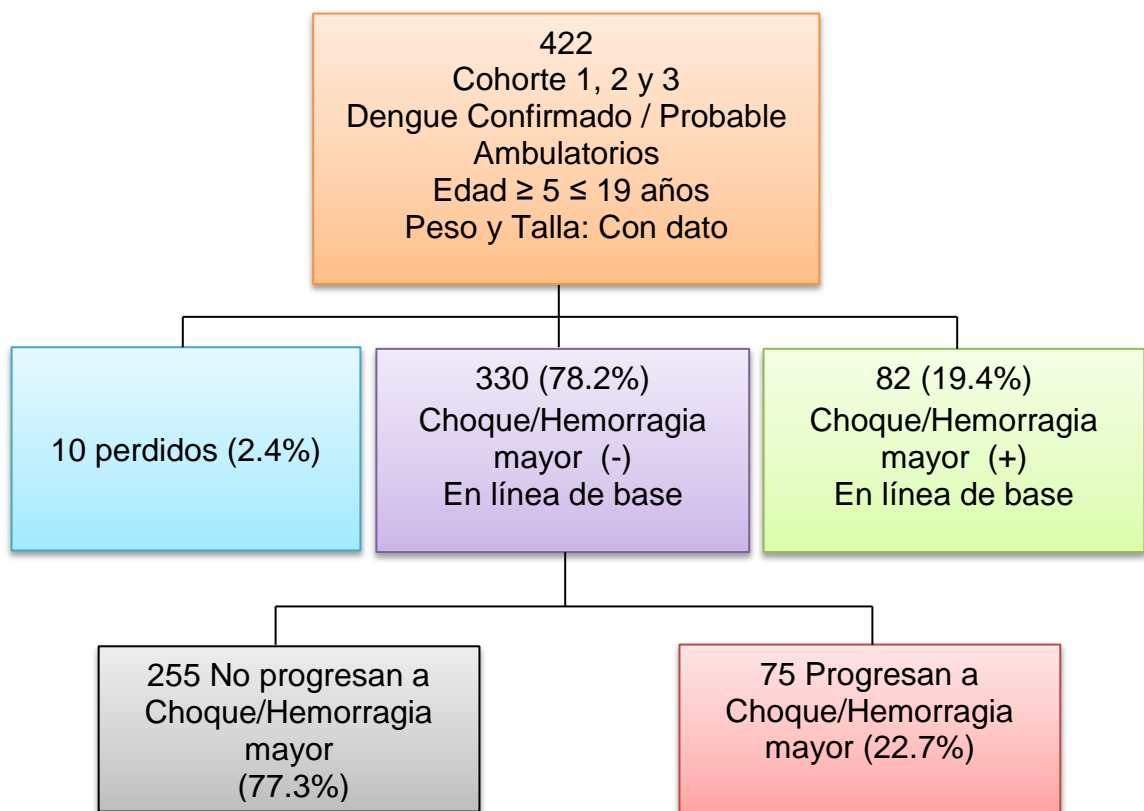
422
Cohorte 1, 2 y 3
Dengue Confirmado / Probable
Ambulatorios
Edad $\geq 5 \leq 19$ años
Peso y Talla: Con dato

10 perdidos (2.4%)

330 (78.2%)
Choque/Hemorragia mayor (-)
En línea de base

82 (19.4%)
Choque/Hemorragia mayor (+)
En línea de base

255 No progresan a Choque/Hemorragia mayor
(77.3%)

75 Progresan a Choque/Hemorragia mayor (22.7%)